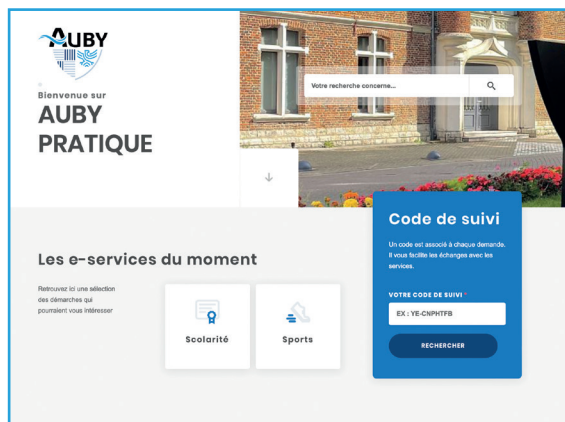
AUBY

Bienvenue sur
AUBY PRATIQUE

Votre recherche concerne...

Code de suivi

Un code est associé à chaque demande. Il vous facilite les échanges avec les services.

VOTRE CODE DE SUIVI *

EX : YE-CNPHTFB

RECHERCHER

Les e-services du moment

Retrouvez ici une sélection des démarches qui pourraient vous intéresser

Scolarité

Sports